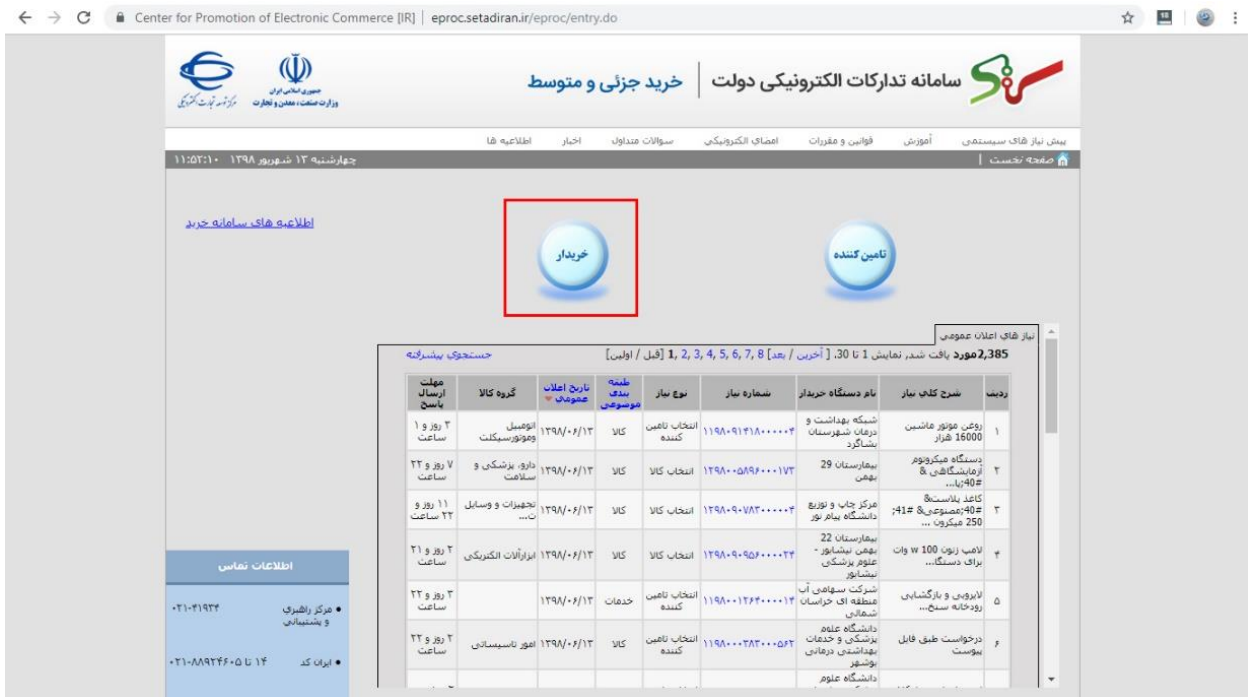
Center for Promotion of Electronic Commerce [IR] | eproc.setadiran.ir/eproc/entry.do

جمهوری اسلامی ایران
وزارت صنعت، معدن و تجارت
مرکز توسعه تجارت الکترونیکی

سامانه تدارکات الکترونیکی دولت | خرید جزئی و متوسط

پیش نیاز های سیستمی | آموزش | قوانین و مقررات | امضای الکترونیکی | سوالات متداول | اخبار | اطلاعیه ها

صفحه نخست

چهارشنبه ۱۳ شهریور ۱۳۹۸ ۱۱:۵۲:۱۰

اطلاعیه های سامانه خرید

خریدار

تامین کننده

نیاز های اعلان عمومی

2,385 مورد یافت شد، نمایش 1 تا 30. [ آخرین / بعد] 8, 7, 6, 5, 4, 3, 2, 1 [قبل / اولین]

جستجوی پیشرفته

| ردیف | شرح کلی نیاز | نام دستگاه خریدار | شماره نیاز | نوع نیاز | طبقه بندی موضوعی | تاریخ اعلان عمومی | گروه کالا | مهلت ارسال پاسخ |
|---|---|---|---|---|---|---|---|---|
| ۱ | روغن موتور ماشین 16000 هزار | شبکه بهداشت و درمان شهرستان بشاگرد | ۱۱۹۸۰۰۹۱۴۱۸۰۰۰۰۰۰۴ | انتخاب تامین کننده | کالا | ۱۳۹۸/۰۶/۱۳ | اتومبیل وموتورسیکلت | ۳ روز و ۱ ساعت |
| ۲ | دستگاه میکروتوم آزمایشگاهی &#40;پا... | بیمارستان 29 بهمن | ۱۲۹۸۰۰۵۸۹۶۰۰۰۱۷۳ | انتخاب کالا | کالا | ۱۳۹۸/۰۶/۱۳ | دارو، پزشکی و سلامت | ۷ روز و ۲۲ ساعت |
| ۳ | کاغذ پلاست&#40;مصنوعی&#41; 250 میکرون ... | مرکز چاپ و توزیع دانشگاه پیام نور | ۱۲۹۸۰۹۰۷۸۳۰۰۰۰۰۴ | انتخاب کالا | کالا | ۱۳۹۸/۰۶/۱۳ | تجهیزات و وسایل ت... | ۱۱ روز و ۲۲ ساعت |
| ۴ | لامپ زنون 100 w وات برای دستگا... | بیمارستان 22 بهمن نیشابور - علوم پزشکی نیشابور | ۱۲۹۸۰۹۰۹۵۶۰۰۰۰۳۴ | انتخاب کالا | کالا | ۱۳۹۸/۰۶/۱۳ | ابزارآلات الکتریکی | ۲ روز و ۲۱ ساعت |
| ۵ | لایروبی و بازگشایی رودخانه سنخ... | شرکت سهامی آب منطقه ای خراسان شمالی | ۱۱۹۸۰۰۱۲۶۴۰۰۰۰۱۴ | انتخاب تامین کننده | خدمات | ۱۳۹۸/۰۶/۱۳ | | ۳ روز و ۲۲ ساعت |
| ۶ | درخواست طبق فایل پیوست | دانشگاه علوم پزشکی و خدمات بهداشتی درمانی بوشهر | ۱۱۹۸۰۰۰۳۸۳۰۰۰۵۶۳ | انتخاب تامین کننده | کالا | ۱۳۹۸/۰۶/۱۳ | امور تاسیساتی | ۲ روز و ۲۲ ساعت |

اطلاعات تماس
• مرکز راهبری و پشتیبانی ۰۲۱-۴۱۹۳۴
• ایران کد ۰۲۱-۸۸۹۲۴۶۰۵ تا ۱۴